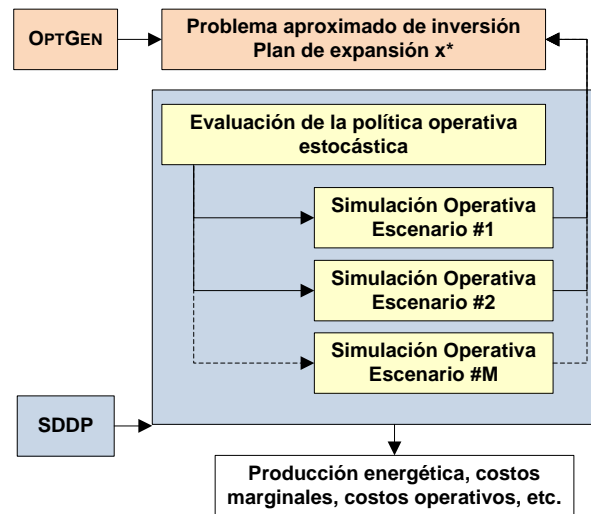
OPTGEN

Problema aproximado de inversión
Plan de expansión x*

Evaluación de la política operativa estocástica

Simulación Operativa
Escenario #1

Simulación Operativa
Escenario #2

Simulación Operativa
Escenario #M

SDDP

Producción energética, costos marginales, costos operativos, etc.